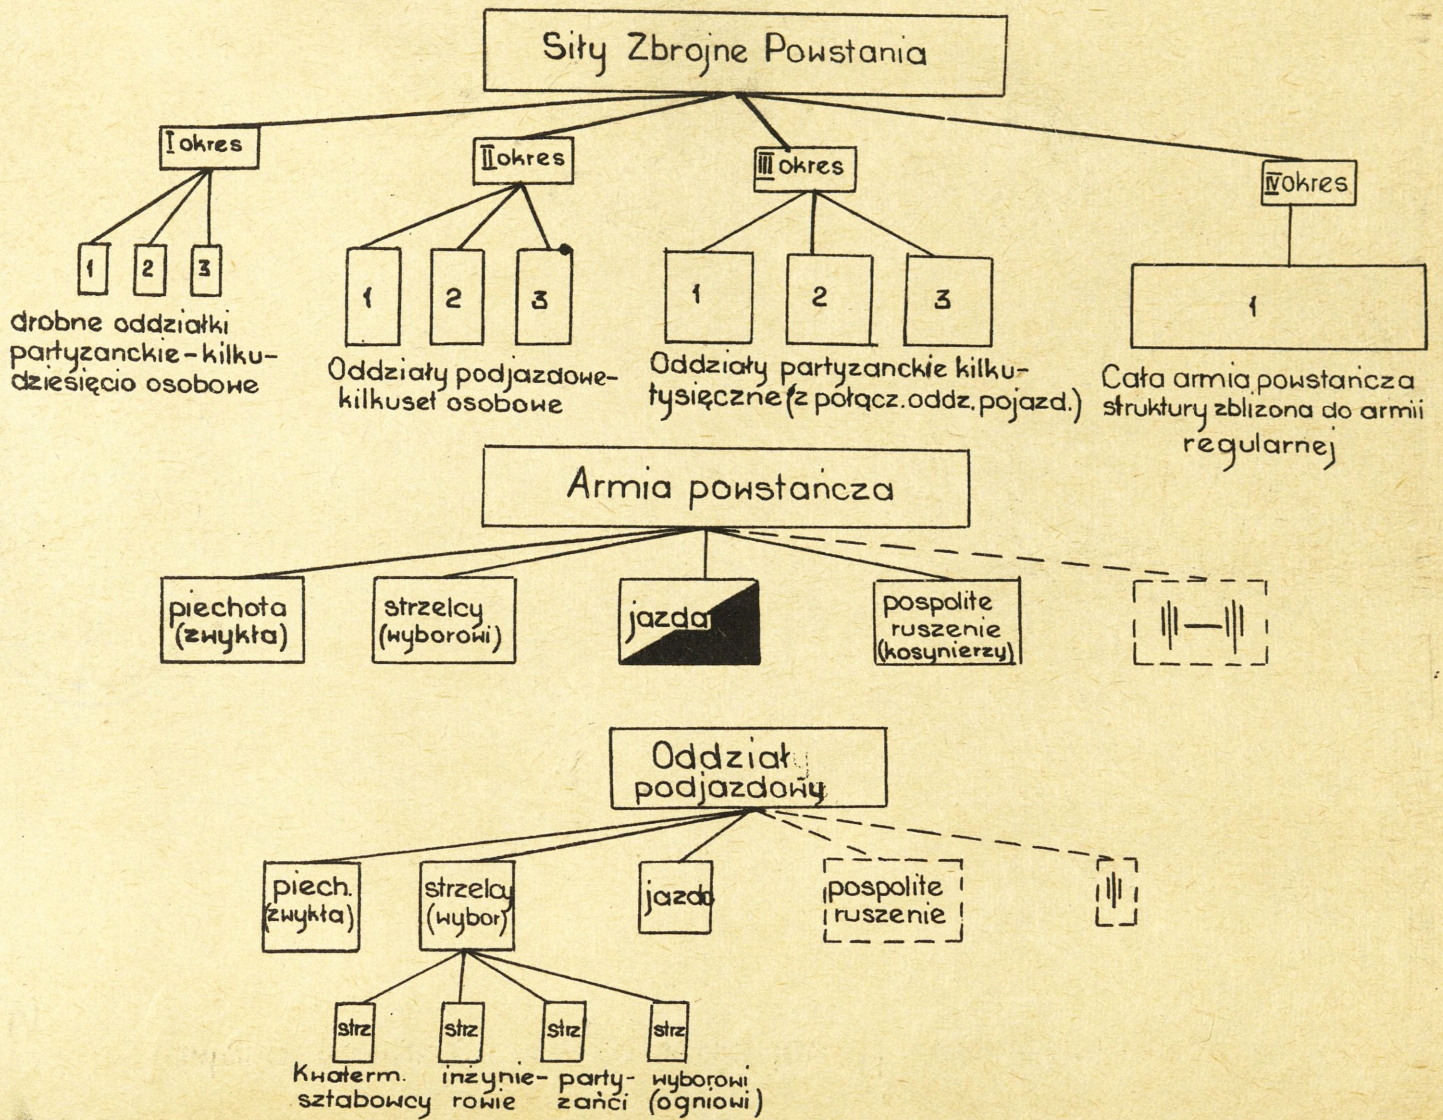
Siły Zbrojne Powstania

I okres

1 2 3

drobne oddziałki partyzanckie - kilkudziesięcio osobowe

II okres

1 2 3

Oddziały podjazdowe - kilkuset osobowe

III okres

1 2 3

Oddziały partyzanckie kilkutysięczne (z połącz. oddz. pojazd.)

IV okres

1

Cała armia powstańcza struktury zbliżona do armii regularnej

Armia powstańcza

piechota (zwykła)

strzelcy (wyborowi)

jazda

pospolite ruszenie (kosynierzy)

Oddziały podjazdowy

piech. (zwykła)

strzelcy (wybor)

jazda

pospolite ruszenie

strz strz strz strz

kwaterm. sztabowcy

inżynierowie

partyzańci

wyborowi (ogniowi)